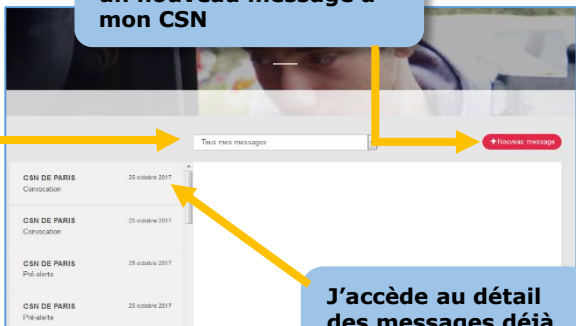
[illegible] nouveau message à mon CSN

Tous mes messages

+ Nouveau message

CSN DE PARIS
Convocation
25 octobre 2017

CSN DE PARIS
Convocation
25 octobre 2017

CSN DE PARIS
Pré-alerte
25 octobre 2017

CSN DE PARIS
Pré-alerte
25 octobre 2017

J'accède au détail des messages déjà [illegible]